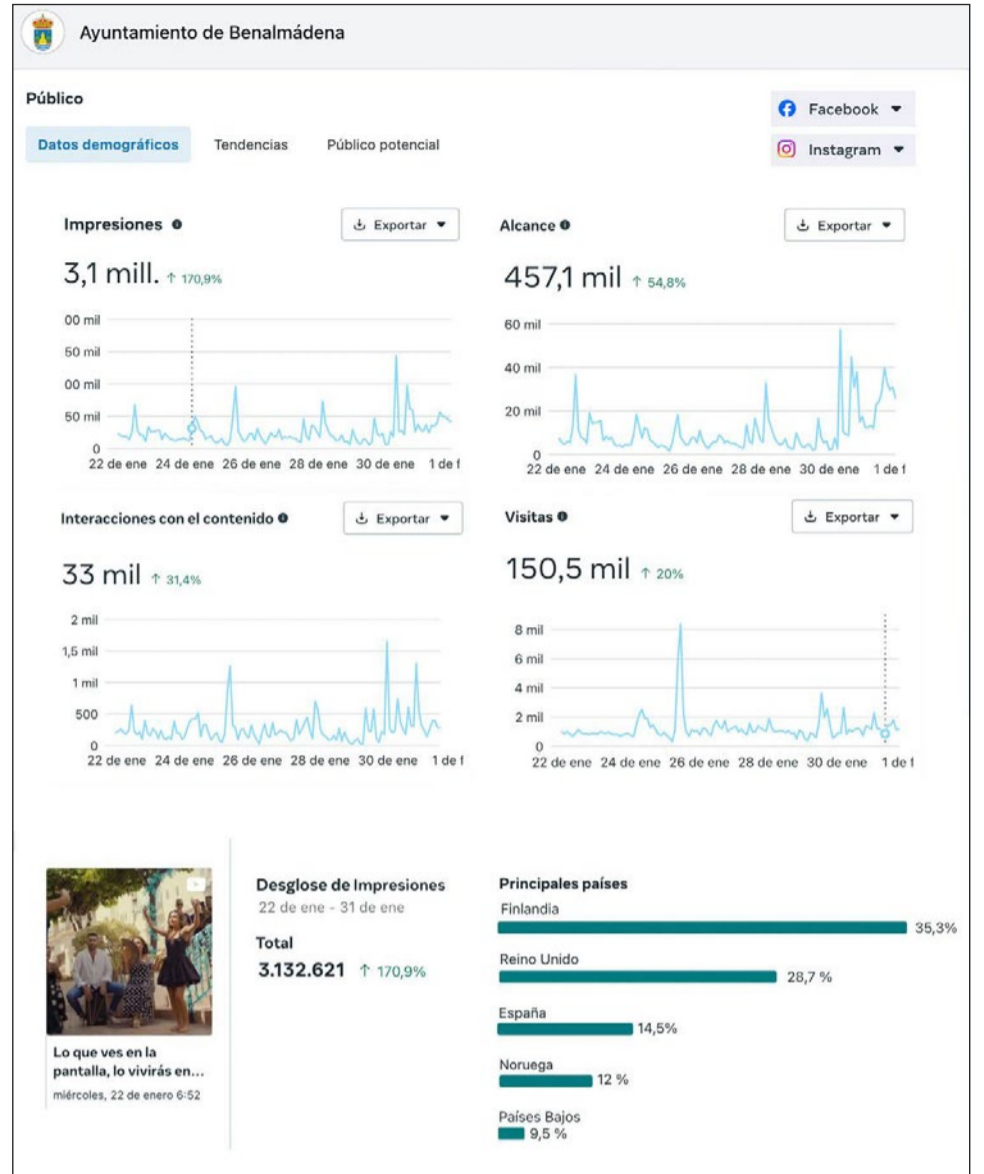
Ayuntamiento de Benalmádena

Público

Facebook

Instagram

Datos demográficos Tendencias Público potencial

Impresiones

Exportar

3,1 mill. ↑ 170,9%

00 mil
50 mil
00 mil
50 mil
0
22 de ene 24 de ene 26 de ene 28 de ene 30 de ene 1 de f

Alcance

Exportar

457,1 mil ↑ 54,8%

60 mil
40 mil
20 mil
0
22 de ene 24 de ene 26 de ene 28 de ene 30 de ene 1 de f

Interacciones con el contenido

Exportar

33 mil ↑ 31,4%

2 mil
1,5 mil
1 mil
500
0
22 de ene 24 de ene 26 de ene 28 de ene 30 de ene 1 de f

Visitas

Exportar

150,5 mil ↑ 20%

8 mil
6 mil
4 mil
2 mil
0
22 de ene 24 de ene 26 de ene 28 de ene 30 de ene 1 de f

Lo que ves en la pantalla, lo vivirás en...
miércoles, 22 de enero 6:52

Desglose de Impresiones
22 de ene - 31 de ene

Total
3.132.621 ↑ 170,9%

Principales países
Finlandia 35,3%
Reino Unido 28,7 %
España 14,5%
Noruega 12 %
Países Bajos 9,5 %